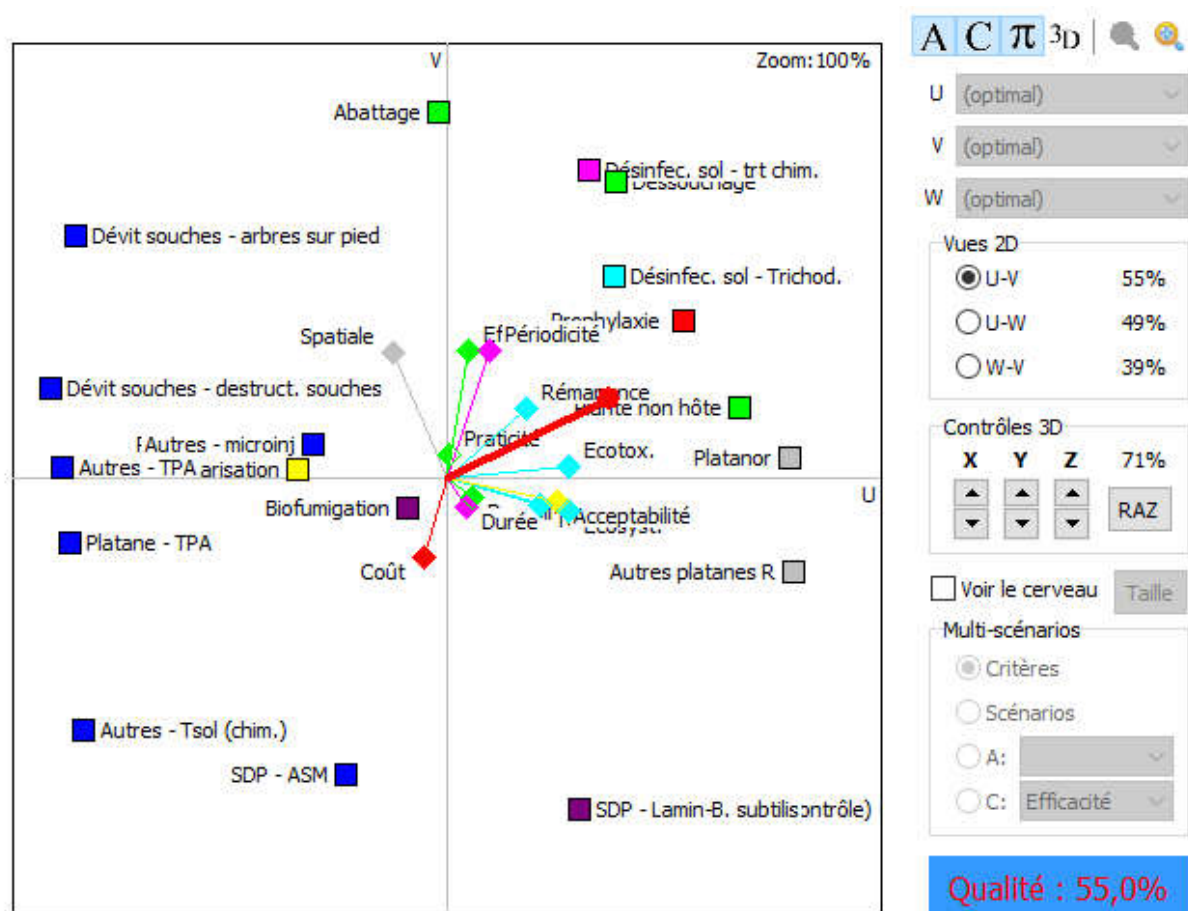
V

Zoom: 100%

Abattage

Désinfec. sol - trt chim.

Dessouchage

Dévit souches - arbres sur pied

Désinfec. sol - Trichod.

Prophylaxie

Spatiale

EfPériodicité

Dévit souches - destruct. souches

Rémanence

Plante non hôte

Praticité

Autres - microinj

Autres - TPA arisation

Ecotox.

Platanor

U

Biofumigation

Durée

Acceptabilité

Ecosyst.

Platane - TPA

Coût

Autres platanes R

Autres - Tsol (chim.)

SDP - ASM

SDP - Lamin-B. subtilisontrôle)

A C π 3D

U (optimal)

V (optimal)

W (optimal)

Vues 2D

U-V 55%

U-W 49%

W-V 39%

Contrôles 3D

X Y Z 71%

RAZ

Voir le cerveau

Taille

Multi-scénarios

Critères

Scénarios

A:

C: Efficacité

Qualité : 55,0%